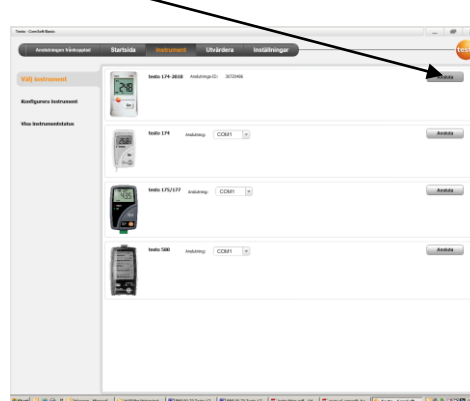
Testo - ComSoft Basic

Anslutningen framkopplad | Startsida | Instrument | Utvärdera | Inställningar

testo

Välj instrument

Konfigurera instrument

Visa instrumentstatus

testo 174-2018 Anslutnings-ID: 3672466

Ansluta

testo 174 Anslutning: COM1

Ansluta

testo 175/177 Anslutning: COM1

Ansluta

testo 580 Anslutning: COM1

Ansluta

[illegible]